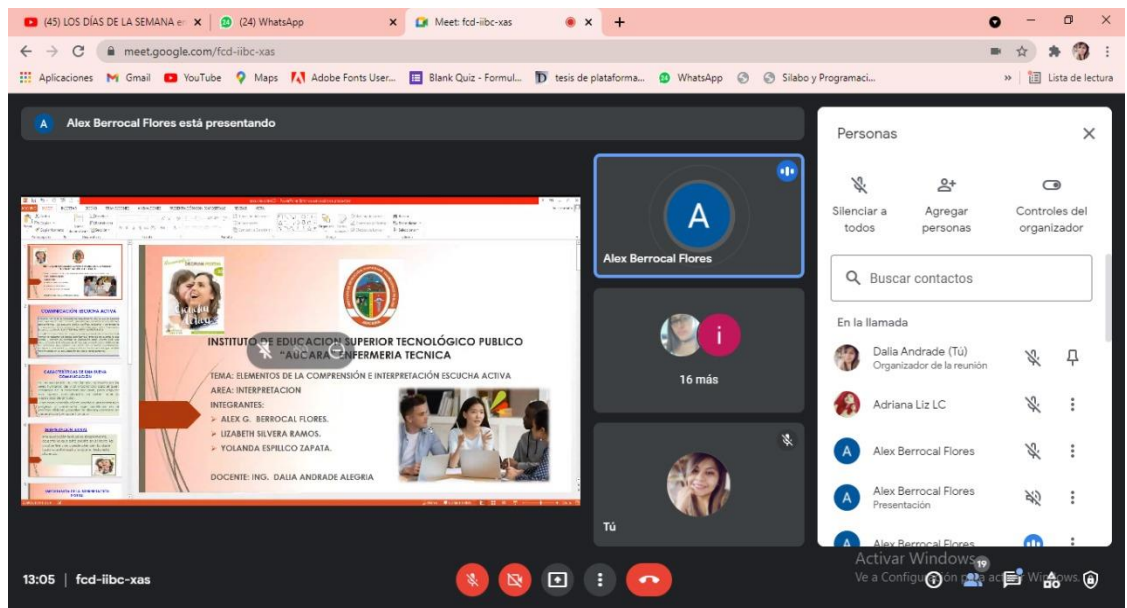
(45) LOS DÍAS DE LA SEMANA e ×
(24) WhatsApp ×
Meet: fcd-iibc-xas ×
+

meet.google.com/fcd-iibc-xas

Aplicaciones Gmail YouTube Maps Adobe Fonts User... Blank Quiz - Formul... tesis de plataforma... WhatsApp Silabo y Programaci... » Lista de lectura

A Alex Berrocal Flores está presentando

INSTITUTO DE EDUCACION SUPERIOR TECNOLÓGICO PUBLICO "AUCARA" ENFERMERIA TECNICA

TEMA: ELEMENTOS DE LA COMPRENSIÓN E INTERPRETACIÓN ESCUCHA ACTIVA

AREA: INTERPRETACION

INTEGRANTES:

ALEX G. BERROCAL FLORES.

LIZABETH SILVERA RAMOS.

YOLANDA ESPILLCO ZAPATA.

DOCENTE: ING. DALIA ANDRADE ALEGRIA

COMPRENSIÓN ESCUCHA ACTIVA

CARACTERISTICAS DE UNA BUENA COMUNICACIÓN

A

Alex Berrocal Flores

i

16 más

Tú

Personas ×

Silenciar a todos
Agregar personas
Controles del organizador

Buscar contactos

En la llamada

Dalia Andrade (Tú)
Organizador de la reunión

Adriana Liz LC

A Alex Berrocal Flores

A Alex Berrocal Flores
Presentación

A Alex Berrocal Flores

13:05 | fcd-iibc-xas

Activar Windows
Ve a Configuración para activar Windows.

19